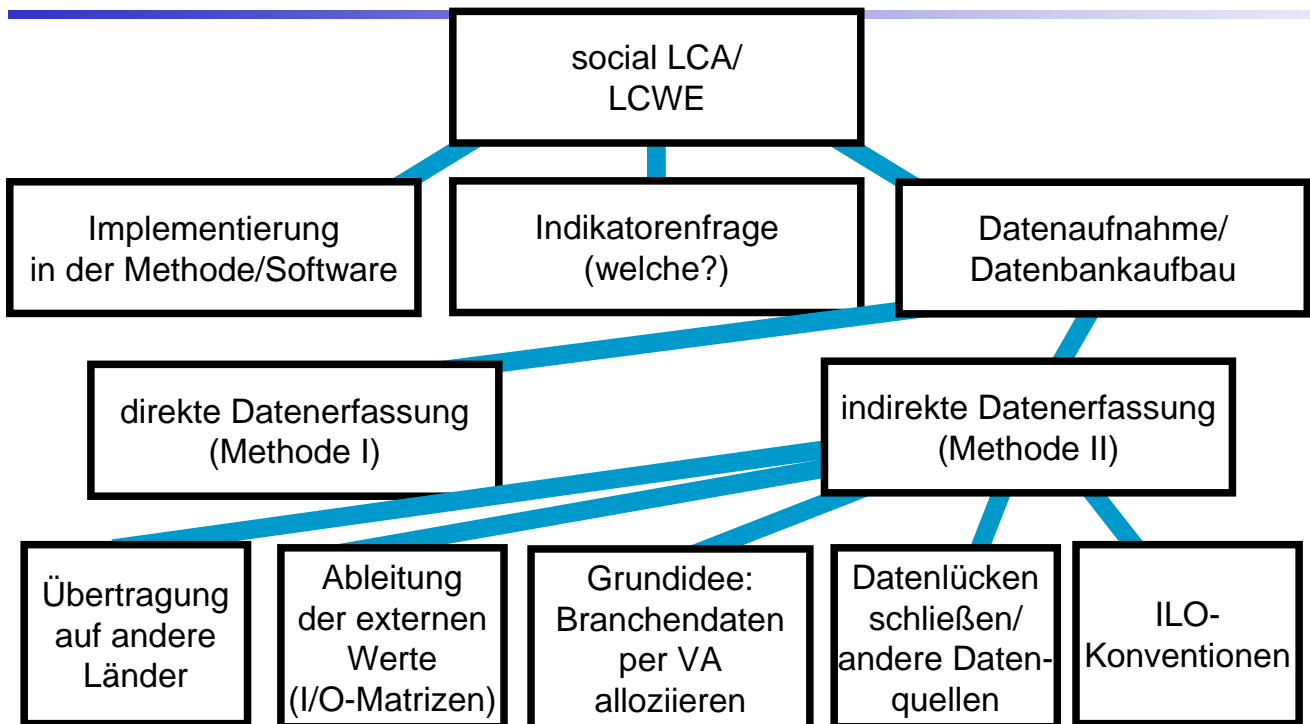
social LCA/
LCWE

Implementierung
in der Methode/Software

Indikatorenfrage
(welche?)

Datenaufnahme/
Datenbankaufbau

direkte Datenerfassung
(Methode I)

indirekte Datenerfassung
(Methode II)

Übertragung
auf andere
Länder

Ableitung
der externen
Werte
(I/O-Matrizen)

Grundidee:
Branchendaten
per VA
allozieren

Datenlücken
schließen/
andere Datenquellen

ILO-
Konventionen